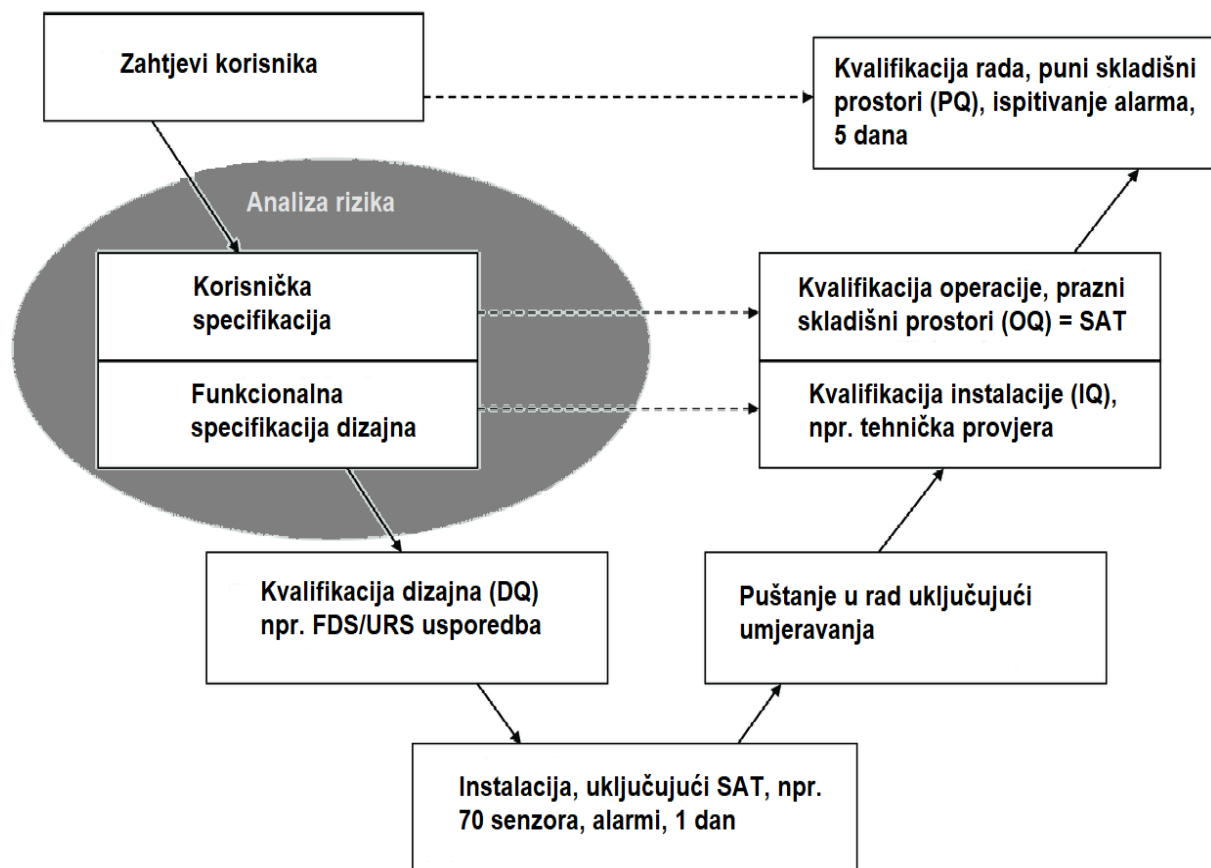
Zahtjevi korisnika

Kvalifikacija rada, puni skladišni prostori (PQ), ispitivanje alarma, 5 dana

Analiza rizika

Korisnička specifikacija

Funkcionalna specifikacija dizajna

Kvalifikacija operacije, prazni skladišni prostori (OQ) = SAT

Kvalifikacija instalacije (IQ), npr. tehnička provjera

Kvalifikacija dizajna (DQ) npr. FDS/URS usporedba

Puštanje u rad uključujući umjeravanja

Instalacija, uključujući SAT, npr. 70 senzora, alarmi, 1 dan